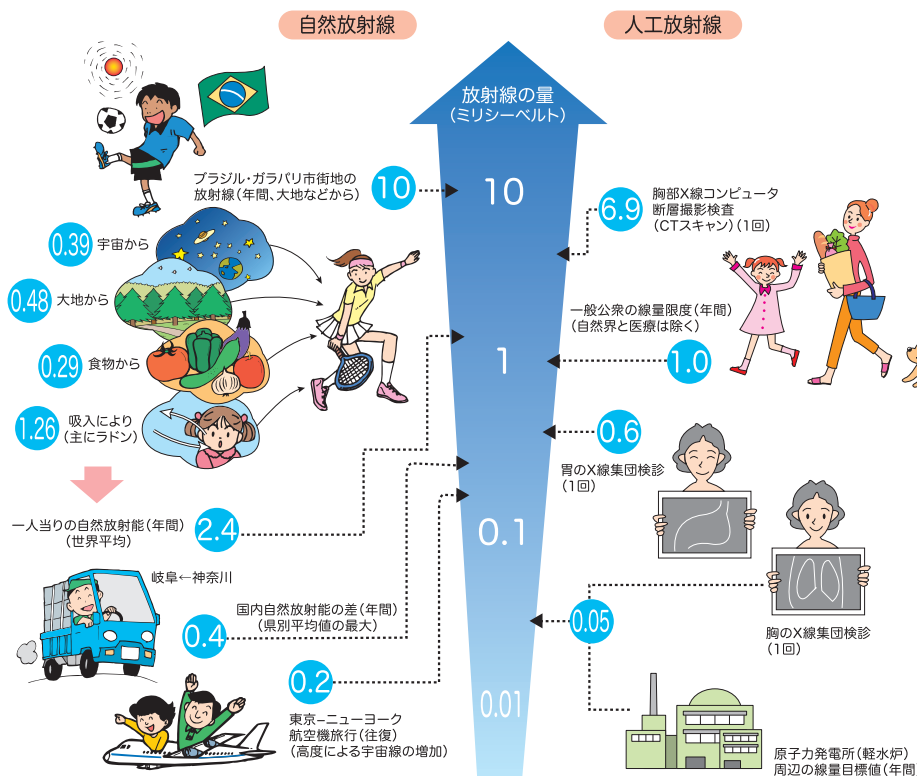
自然放射線

人工放射線

放射線の量
（ミリシーベルト）

10

1

0.1

0.01

10 ブラジル・ガラパリ市街地の放射線（年間、大地などから）

0.39 宇宙から

0.48 大地から

0.29 食物から

1.26 吸入により（主にラドン）

2.4 一人当りの自然放射能（年間）（世界平均）

岐阜←神奈川

0.4 国内自然放射能の差（年間）（県別平均値の最大）

0.2 東京−ニューヨーク航空機旅行（往復）（高度による宇宙線の増加）

6.9 胸部X線コンピュータ断層撮影検査（CTスキャン）（1回）

1.0 一般公衆の線量限度（年間）（自然界と医療は除く）

0.6 胃のX線集団検診（1回）

0.05 胸のX線集団検診（1回）

原子力発電所（軽水炉）周辺の線量目標値（年間